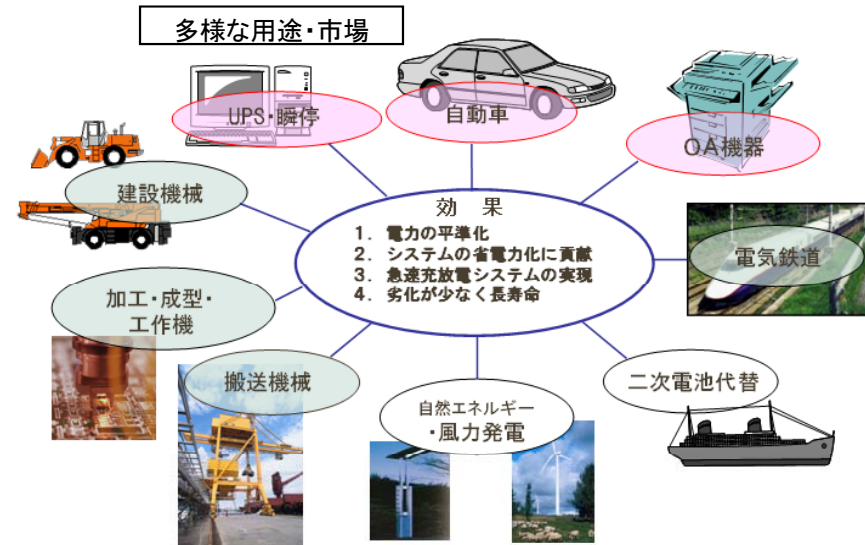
多様な用途・市場

UPS・瞬停

自動車

OA機器

建設機械

効　果
1. 電力の平準化
2. システムの省電力化に貢献
3. 急速充放電システムの実現
4. 劣化が少なく長寿命

電気鉄道

加工・成型・工作機

搬送機械

自然エネルギー・風力発電

二次電池代替